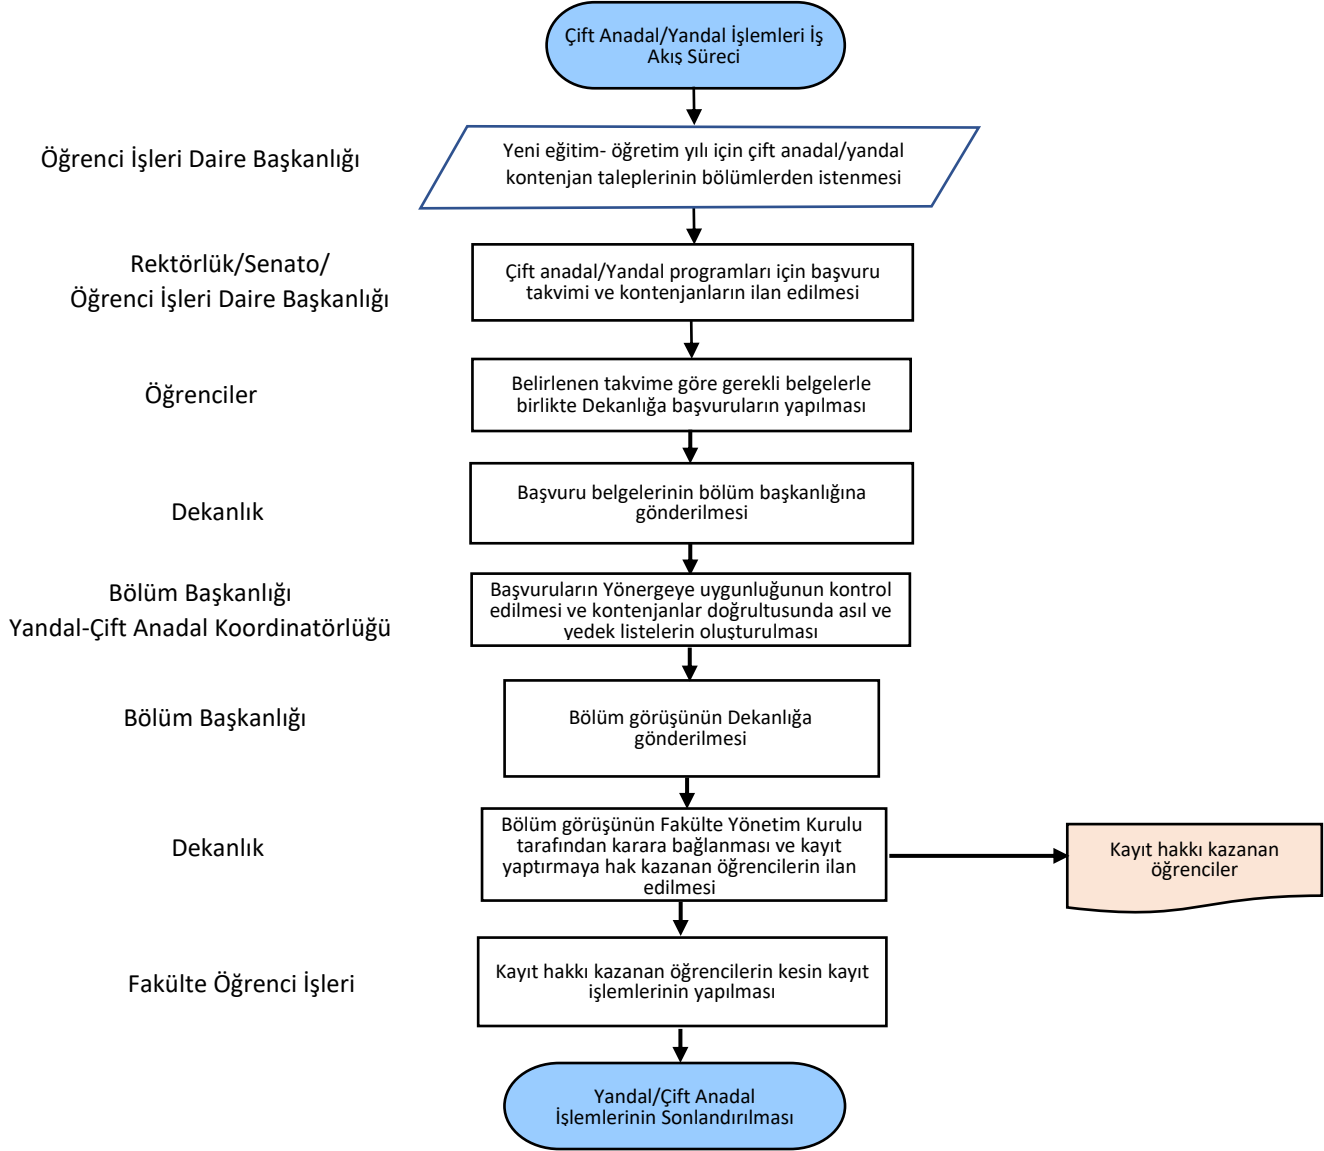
Çift Anadal/Yandal İşlemleri İş Akış Süreci

Öğrenci İşleri Daire Başkanlığı

Yeni eğitim- öğretim yılı için çift anadal/yandal kontenjan taleplerinin bölümlerden istenmesi

Rektörlük/Senato/ Öğrenci İşleri Daire Başkanlığı

Çift anadal/Yandal programları için başvuru takvimi ve kontenjanların ilan edilmesi

Öğrenciler

Belirlenen takvime göre gerekli belgelerle birlikte Dekanlığa başvuruların yapılması

Dekanlık

Başvuru belgelerinin bölüm başkanlığına gönderilmesi

Bölüm Başkanlığı
Yandal-Çift Anadal Koordinatörlüğü

Başvuruların Yönergeye uygunluğunun kontrol edilmesi ve kontenjanlar doğrultusunda asıl ve yedek listelerin oluşturulması

Bölüm Başkanlığı

Bölüm görüşünün Dekanlığa gönderilmesi

Dekanlık

Bölüm görüşünün Fakülte Yönetim Kurulu tarafından karara bağlanması ve kayıt yaptırmaya hak kazanan öğrencilerin ilan edilmesi

Kayıt hakkı kazanan öğrenciler

Fakülte Öğrenci İşleri

Kayıt hakkı kazanan öğrencilerin kesin kayıt işlemlerinin yapılması

Yandal/Çift Anadal İşlemlerinin Sonlandırılması